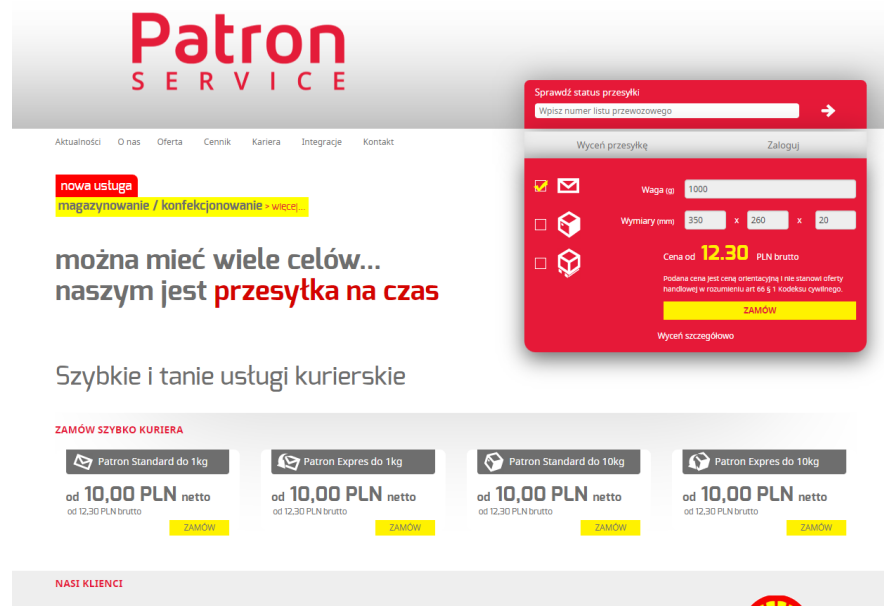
Patron
SERVICE

Sprawdź status przesyłki
Wpisz numer listu przewozowego

Aktualności O nas Oferta Cennik Kariera Integracje Kontakt

Wyceń przesyłkę Zaloguj

nowa usługa
magazynowanie / konfekcjonowanie > więcej...

Waga (g) 1000
Wymiary (mm) 350 x 260 x 20

Cena od 12.30 PLN brutto
Podana cena jest ceną orientacyjną i nie stanowi oferty handlowej w rozumieniu art 66 § 1 Kodeksu cywilnego.
ZAMÓW
Wyceń szczegółowo

można mieć wiele celów...
naszym jest przesyłka na czas

Szybkie i tanie usługi kurierskie

ZAMÓW SZYBKO KURIERA

Patron Standard do 1kg
od 10,00 PLN netto
od 12,30 PLN brutto
ZAMÓW

Patron Expres do 1kg
od 10,00 PLN netto
od 12,30 PLN brutto
ZAMÓW

Patron Standard do 10kg
od 10,00 PLN netto
od 12,30 PLN brutto
ZAMÓW

Patron Expres do 10kg
od 10,00 PLN netto
od 12,30 PLN brutto
ZAMÓW

NASI KLIENCI